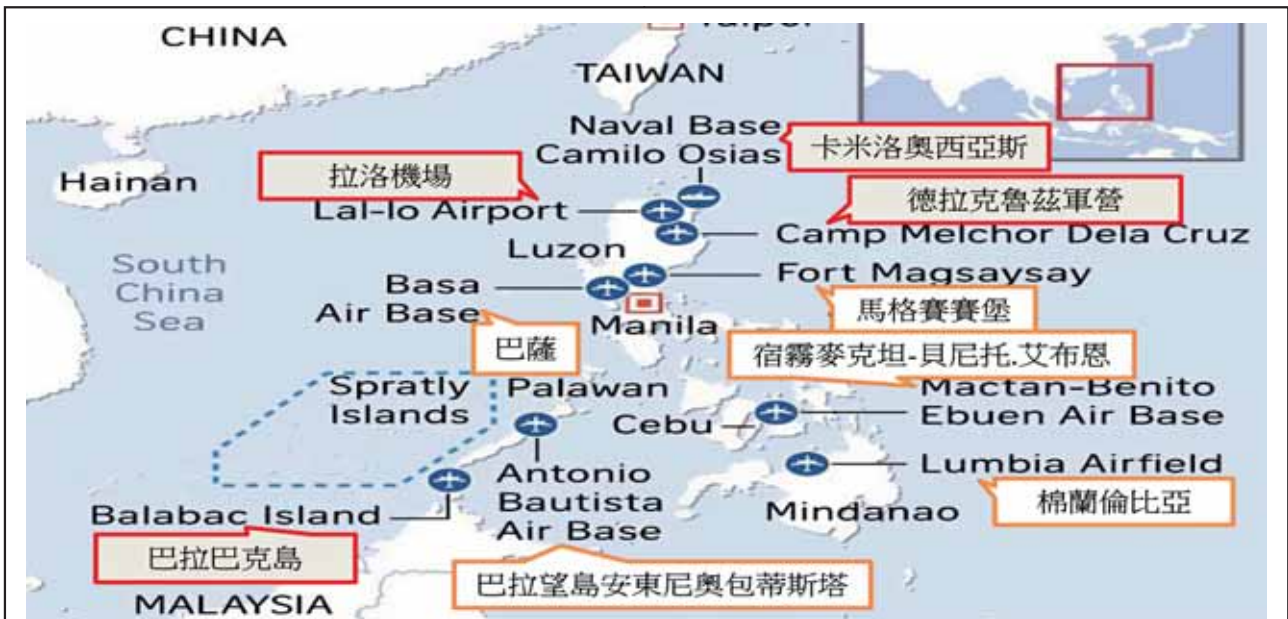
CHINA

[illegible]

TAIWAN

Naval Base Camilo Osias

卡米洛奧西亞斯

拉洛機場

Hainan

德拉克魯茲軍營

Lal-lo Airport

Camp Melchor Dela Cruz

Luzon

South China Sea

Basa Air Base

Fort Magsaysay

馬格賽賽堡

Manila

巴薩

宿霧麥克坦-貝尼托.艾布恩

Spratly Islands

Palawan

Mactan-Benito Ebuen Air Base

Cebu

Lumbia Airfield

Antonio Bautista Air Base

棉蘭倫比亞

Balabac Island

Mindanao

巴拉巴克島

巴拉望島安東尼奧包蒂斯塔

MALAYSIA